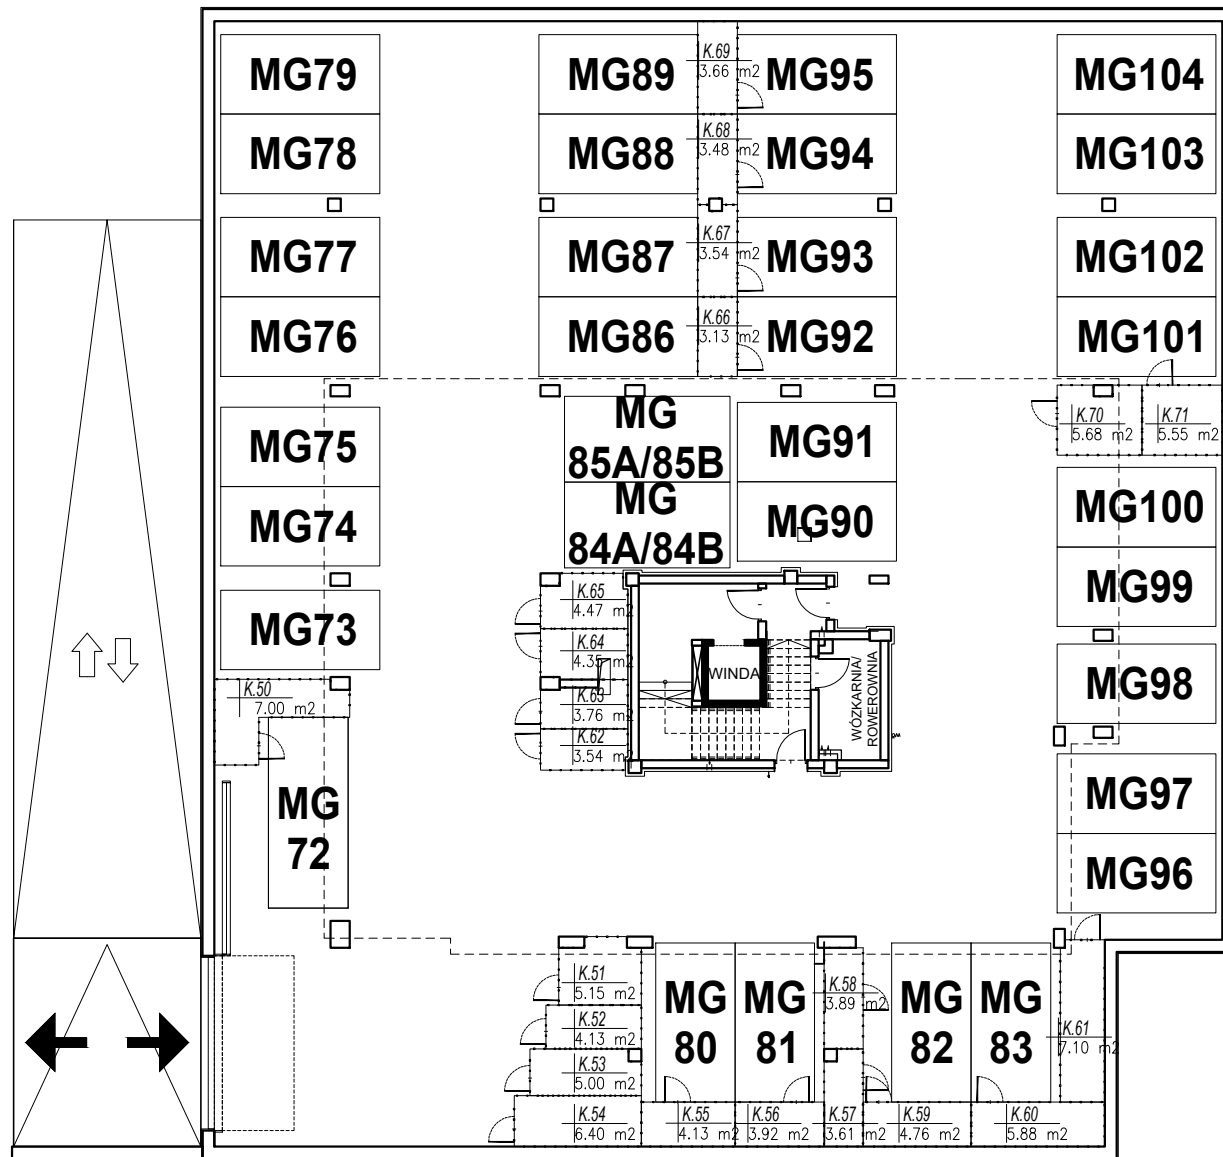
MG79

MG89

K.69
3.66 m2

MG95

MG104

MG78

MG88

K.68
3.48 m2

MG94

MG103

MG77

MG87

K.67
3.54 m2

MG93

MG102

MG76

MG86

K.66
3.13 m2

MG92

MG101

MG75

MG
85A/85B

MG91

K.70
5.68 m2

K.71
5.55 m2

MG74

MG
84A/84B

MG90

MG100

MG73

K.65
4.47 m2

K.64
4.35 m2

WINDA

WÓZKARNIA/
ROWEROWNIA

MG99

MG98

K.50
7.00 m2

K.63
3.76 m2

K.62
3.54 m2

MG
72

MG97

MG96

K.51
5.15 m2

MG
80

MG
81

K.58
3.89 m2

MG
82

MG
83

K.52
4.13 m2

K.61
7.10 m2

K.53
5.00 m2

K.54
6.40 m2

K.55
4.13 m2

K.56
3.92 m2

K.57
3.61 m2

K.59
4.76 m2

K.60
5.88 m2